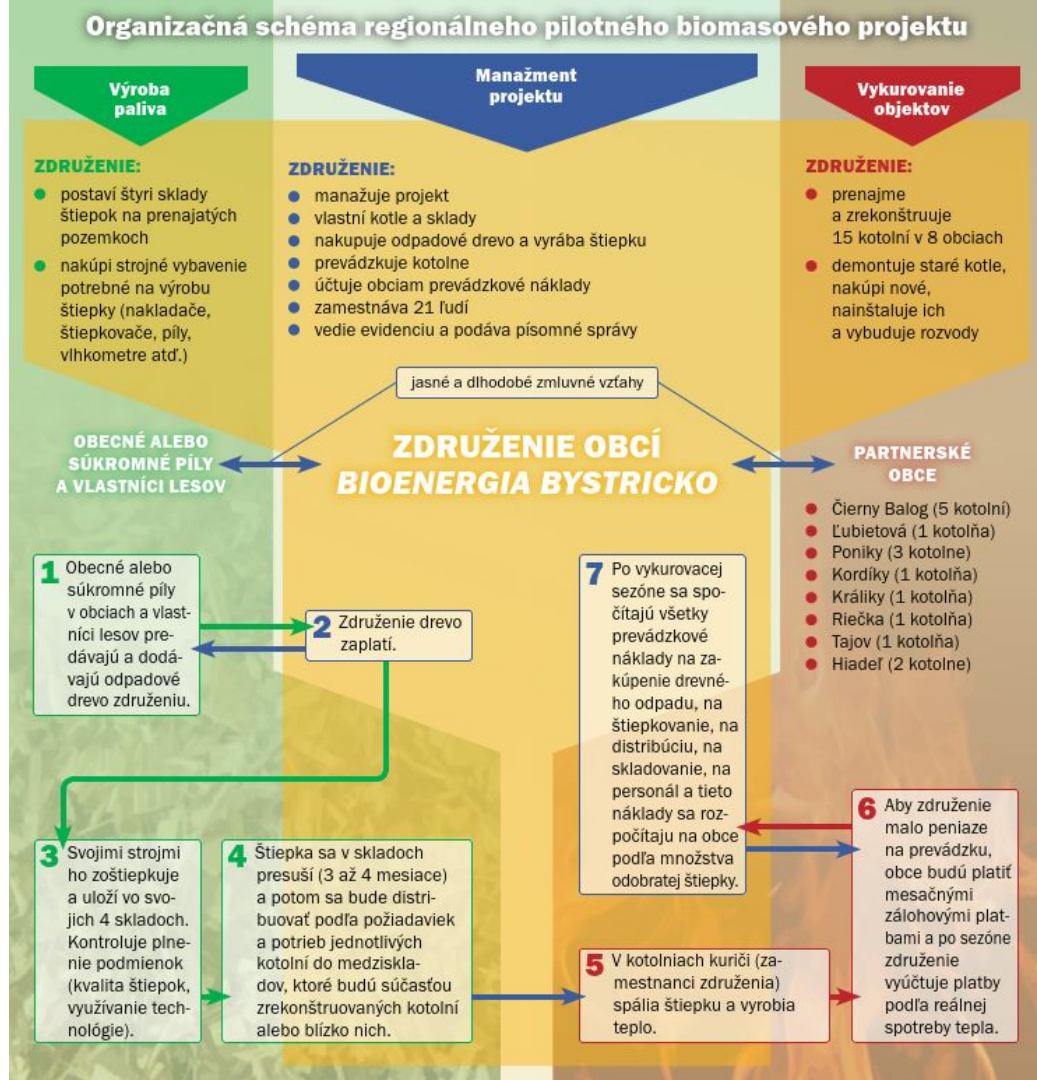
Organizačná schéma regionálneho pilotného biomasového projektu

Výroba paliva

Manažment projektu

Vykurovanie objektov

ZDRUŽENIE:
- postaví štyri sklady štiepok na prenajatých pozemkoch
- nakúpi strojné vybavenie potrebné na výrobu štiepky (nakladače, štiepkovače, píly, vlhkometre atď.)

ZDRUŽENIE:
- manažuje projekt
- vlastní kotle a sklady
- nakupuje odpadové drevo a vyrába štiepku
- prevádzkuje kotolne
- účtuje obciam prevádzkové náklady
- zamestnáva 21 ľudí
- vedie evidenciu a podáva písomné správy

ZDRUŽENIE:
- prenajme a zrekonštruuje 15 kotolní v 8 obciach
- demontuje staré kotle, nakúpi nové, nainštaluje ich a vybuduje rozvody

jasné a dlhodobé zmluvné vzťahy

OBECNÉ ALEBO SÚKROMNÉ PÍLY A VLASTNÍCI LESOV

ZDRUŽENIE OBCÍ
BIOENERGIA BYSTRICKO

PARTNERSKÉ OBCE
- Čierny Balog (5 kotolní)
- Ľubietová (1 kotolňa)
- Poniky (3 kotolne)
- Kordíky (1 kotolňa)
- Králiky (1 kotolňa)
- Riečka (1 kotolňa)
- Tajov (1 kotolňa)
- Hiadeľ (2 kotolne)

1 Obecné alebo súkromné píly v obciach a vlastníci lesov predávajú a dodávajú odpadové drevo združeniu.

2 Združenie drevo zaplatí.

7 Po vykurovacej sezóne sa spočítajú všetky prevádzkové náklady na zakúpenie drevného odpadu, na štiepkovanie, na distribúciu, na skladovanie, na personál a tieto náklady sa rozpočítaju na obce podľa množstva odobratej štiepky.

6 Aby združenie malo peniaze na prevádzku, obce budú platiť mesačnými zálohovými platbami a po sezóne združenie vyúčtuje platby podľa reálnej spotreby tepla.

3 Svojimi strojmi ho zoštiepkuje a uloží vo svojich 4 skladoch. Kontroluje plnenie podmienok (kvalita štiepok, využívanie technológie).

4 Štiepka sa v skladoch presuší (3 až 4 mesiace) a potom sa bude distribuovať podľa požiadaviek a potrieb jednotlivých kotolní do medziskladov, ktoré budú súčasťou zrekonštruovaných kotolní alebo blízko nich.

5 V kotolniach kuriči (zamestnanci združenia) spália štiepku a vyrobia teplo.